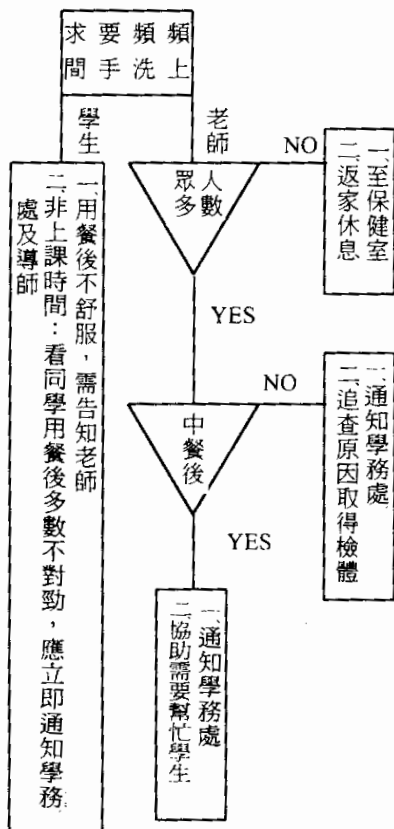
頻上
要求
洗手
間

學生

一、用餐後不舒服，需告知老師
二、非上課時間：看同學用餐後多數不對勁，應立即通知學務處及導師

老師

人數
眾多

NO

一、至保健室
二、返家休息

YES

中餐後

NO

一、通知學務處
二、追查原因取得檢體

YES

一、通知學務處
二、協助需要幫忙學生